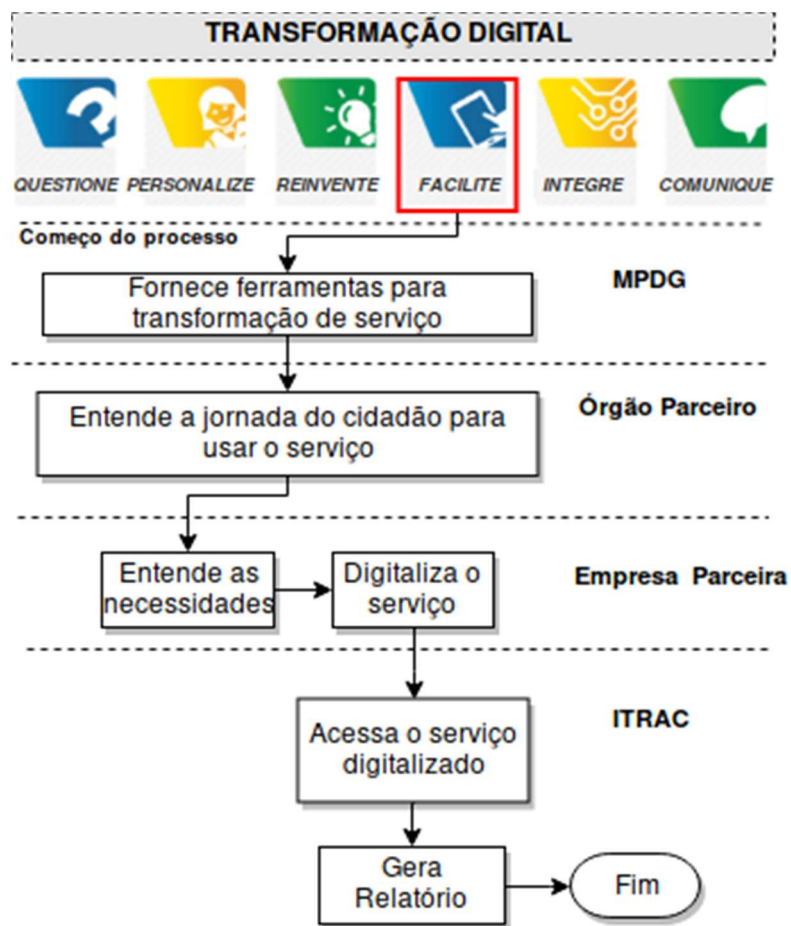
TRANSFORMAÇÃO DIGITAL

QUESTIONE PERSONALIZE REINVENTE FACILITE INTEGRE COMUNIQUE

Começo do processo

Fornece ferramentas para transformação de serviço

MPDG

Entende a jornada do cidadão para usar o serviço

Órgão Parceiro

Entende as necessidades

Digitaliza o serviço

Empresa Parceira

Acessa o serviço digitalizado

ITRAC

Gera Relatório

Fim